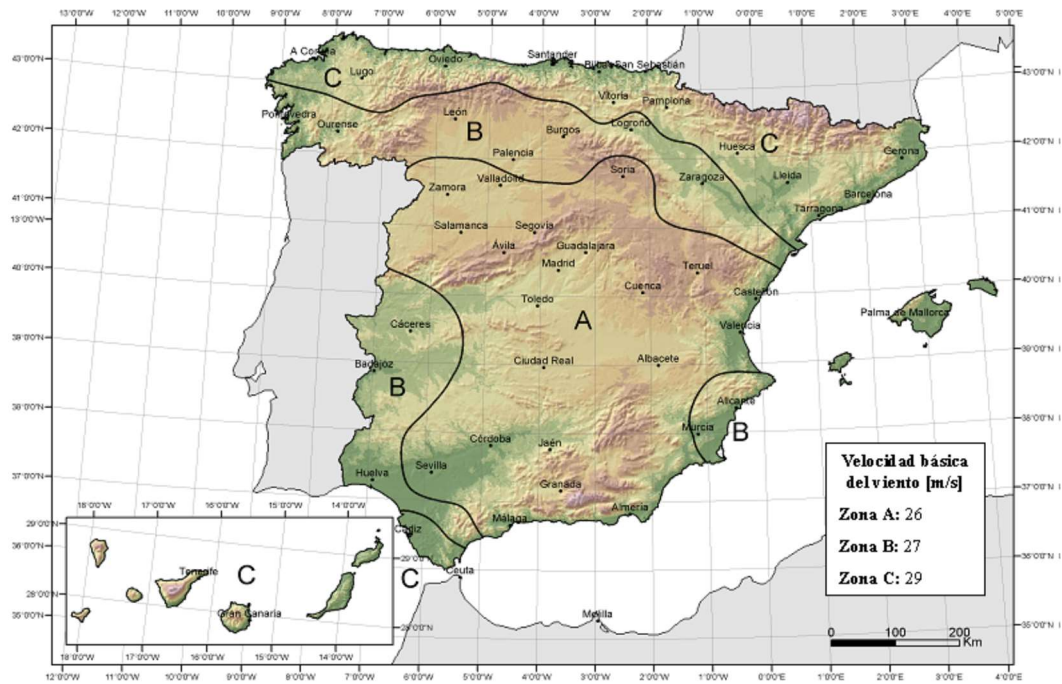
13°0'0"W 12°0'0"W 11°0'0"W 10°0'0"W 9°0'0"W 8°0'0"W 7°0'0"W 6°0'0"W 5°0'0"W 4°0'0"W 3°0'0"W 2°0'0"W 1°0'0"W 0°0'0"E 1°0'0"E 2°0'0"E 3°0'0"E 4°0'0"E 5°0'0"E

43°0'0"N
42°0'0"N
41°0'0"N
13°0'0"W
40°0'0"N
39°0'0"N
38°0'0"N
37°0'0"N
29°0'0"N
36°0'0"N
28°0'0"N
35°0'0"N

43°0'0"N
42°0'0"N
41°0'0"N
40°0'0"N
39°0'0"N
38°0'0"N
37°0'0"N
36°0'0"N
35°0'0"N

A Coruña
Lugo
Oviedo
Santander
Bilbao
San Sebastián
Vitoria
Pamplona
Pontevedra
Ourense
León
Burgos
Logroño
Huesca
Gerona
Palencia
Soria
Zamora
Valladolid
Zaragoza
Lleida
Barcelona
Tarragona
Salamanca
Segovia
Ávila
Guadalajara
Madrid
Teruel
Cuenca
Castellón
Toledo
Palma de Mallorca
Cáceres
Valencia
Badajoz
Ciudad Real
Albacete
Alicante
Murcia
Córdoba
Jaén
Huelva
Sevilla
Granada
Almería
Cádiz
Málaga
Ceuta
Melilla
Tenerife
Gran Canaria

A
B
C

18°0'0"W 17°0'0"W 16°0'0"W 15°0'0"W 14°0'0"W
29°0'0"N
28°0'0"N

Velocidad básica del viento [m/s]

Zona A: 26

Zona B: 27

Zona C: 29

0 100 200 Km

18°0'0"W 12°0'0"W 11°0'0"W 17°0'0"W 10°0'0"W 16°0'0"W 9°0'0"W 15°0'0"W 8°0'0"W 14°0'0"W 7°0'0"W 6°0'0"W 5°0'0"W 4°0'0"W 3°0'0"W 2°0'0"W 1°0'0"W 0°0'0"E 1°0'0"E 2°0'0"E 3°0'0"E 4°0'0"E